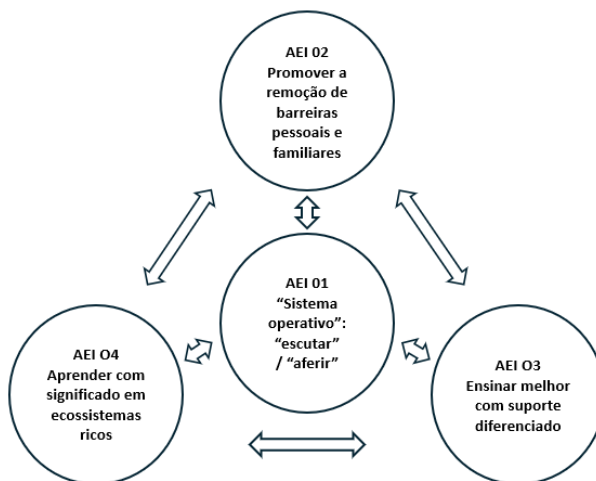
AEI 02
Promover a remoção de barreiras pessoais e familiares

AEI 01
“Sistema operativo”: “escutar” / “aferir”

AEI O4
Aprender com significado em ecossistemas ricos

AEI O3
Ensinar melhor com suporte diferenciado